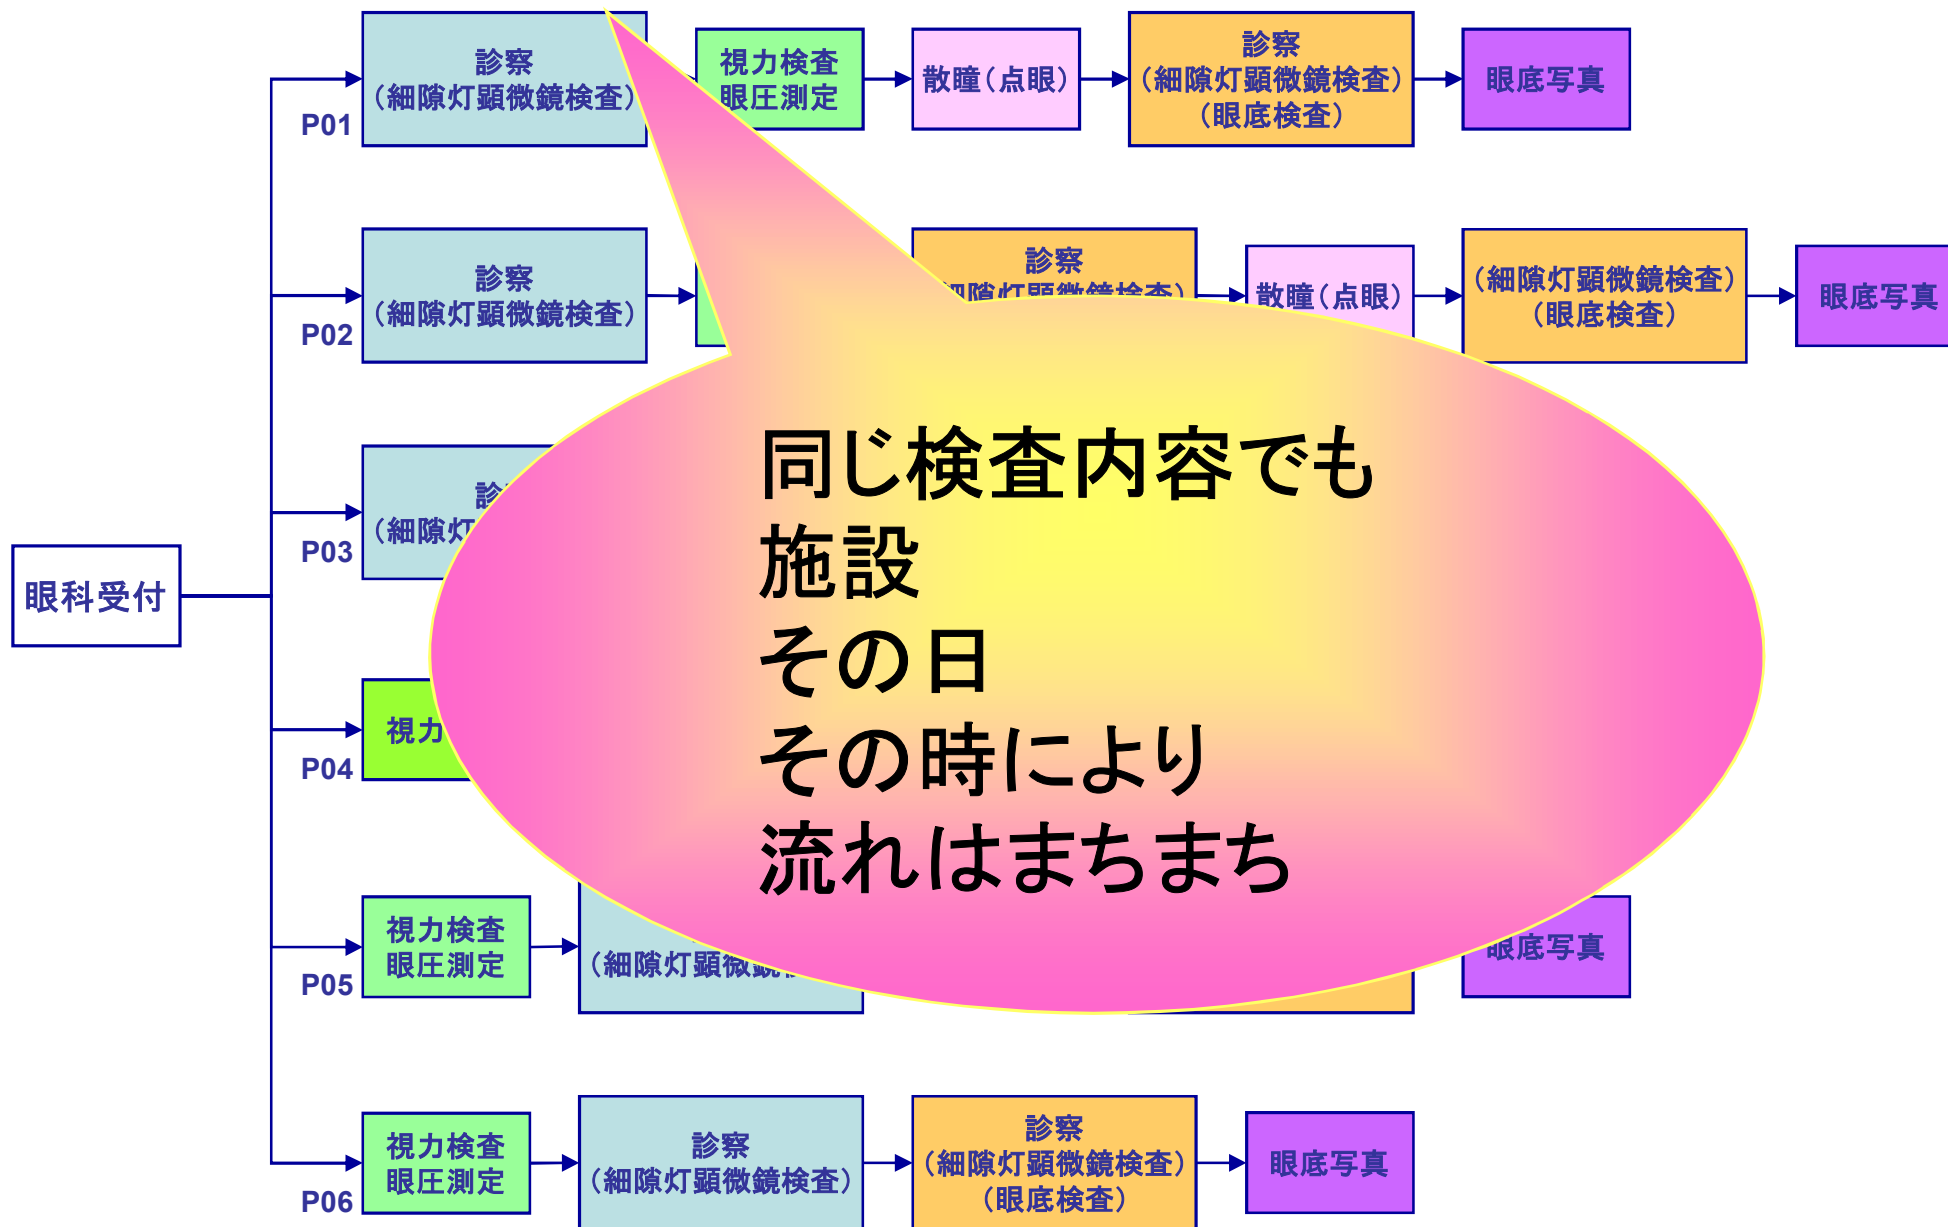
眼科受付

P01
診察
（細隙灯顕微鏡検査）
視力検査
眼圧測定
散瞳（点眼）
診察
（細隙灯顕微鏡検査）
（眼底検査）
眼底写真

P02
診察
（細隙灯顕微鏡検査）
診察
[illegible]
散瞳（点眼）
（細隙灯顕微鏡検査）
（眼底検査）
眼底写真

P03
診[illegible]
（細隙灯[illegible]

P04
視力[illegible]

P05
視力検査
眼圧測定
（細隙灯顕微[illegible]
眼底写真

P06
視力検査
眼圧測定
診察
（細隙灯顕微鏡検査）
診察
（細隙灯顕微鏡検査）
（眼底検査）
眼底写真

同じ検査内容でも
施設
その日
その時により
流れはまちまち